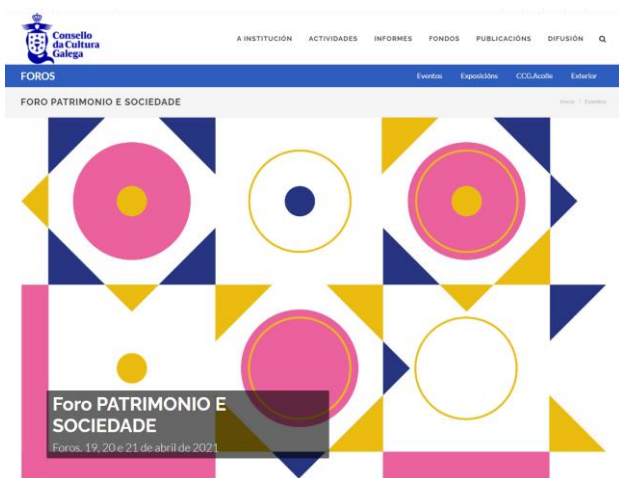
Consello da Cultura Galega

A INSTITUCIÓN ACTIVIDADES INFORMES FONDOS PUBLICACIÓNS DIFUSIÓN

FOROS

Eventos Exposicións CCG.Acolle Exterior

FORO PATRIMONIO E SOCIEDADE

Inicio / Eventos

Foro PATRIMONIO E SOCIEDADE

Foros, 19, 20 e 21 de abril de 2021